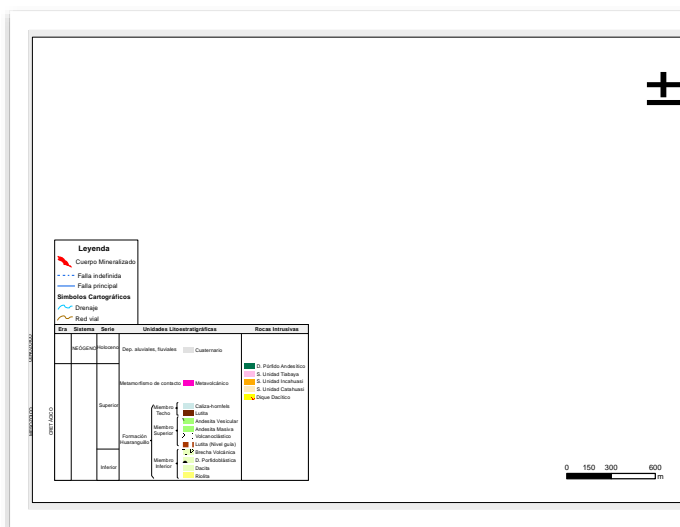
Leyenda

Cuerpo Mineralizado

Falla indefinida

Falla principal

Símbolos Cartográficos

Drenaje

Red vial

| Era | Sistema | Serie | Unidades Litoestratigráficas | | | Rocas Intrusivas |
|---|---|---|---|---|---|---|
| CENOZOICO | NEÓGENO | Holoceno | Dep. aluviales, fluviales | | Cuaternario | D. Pórfido Andesítico |
| MESOZOICO | CRETÁCICO | | Metamorfismo de contacto | | Metavolcánico | S. Unidad Tiabaya |
| | | Superior | Formación Huaranguillo | Miembro Techo | Caliza-hornfels | S. Unidad Incahuasi |
| | | | | | Lutita | S. Unidad Catahuasi |
| | | | | Miembro Superior | Andesita Vesicular | Dique Dacítico |
| | | | | | Andesita Masiva | |
| | | | | | Volcanoclástico | |
| | | | | | Lutita (Nivel guía) | |
| | | Inferior | | Miembro Inferior | Brecha Volcánica | |
| | | | | | D. Porfidoblástica | |
| | | | | | Dacita | |
| | | | | | Riolita | |

0 150 300 600
m